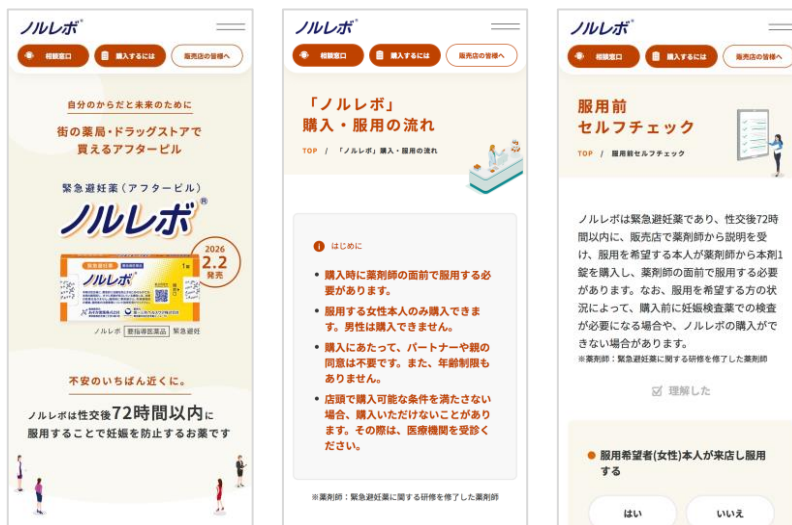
ノルレボ®

相談窓口　購入するには　販売店の皆様へ

自分のからだと未来のために

街の薬局・ドラッグストアで買えるアフターピル

緊急避妊薬（アフターピル）

ノルレボ®

2026 2.2 発売

緊急避妊薬　ノルレボ

ノルレボ　要指導医薬品　緊急避妊

不安のいちばん近くに。

ノルレボは性交後72時間以内に服用することで妊娠を防止するお薬です

ノルレボ®

相談窓口　購入するには　販売店の皆様へ

「ノルレボ」購入・服用の流れ

TOP / 「ノルレボ」購入・服用の流れ

はじめに

・購入時に薬剤師の面前で服用する必要があります。

・服用する女性本人のみ購入できます。男性は購入できません。

・購入にあたって、パートナーや親の同意は不要です。また、年齢制限もありません。

・店頭で購入可能な条件を満たさない場合、購入いただけないことがあります。その際は、医療機関を受診ください。

※薬剤師：緊急避妊薬に関する研修を修了した薬剤師

ノルレボ®

相談窓口　購入するには　販売店の皆様へ

服用前セルフチェック

TOP / 服用前セルフチェック

ノルレボは緊急避妊薬であり、性交後72時間以内に、販売店で薬剤師から説明を受け、服用を希望する本人が薬剤師から本剤1錠を購入し、薬剤師の面前で服用する必要があります。なお、服用を希望する方の状況によって、購入前に妊娠検査薬での検査が必要になる場合や、ノルレボの購入ができない場合があります。

※薬剤師：緊急避妊薬に関する研修を修了した薬剤師

理解した

服用希望者(女性)本人が来店し服用する

はい　いいえ